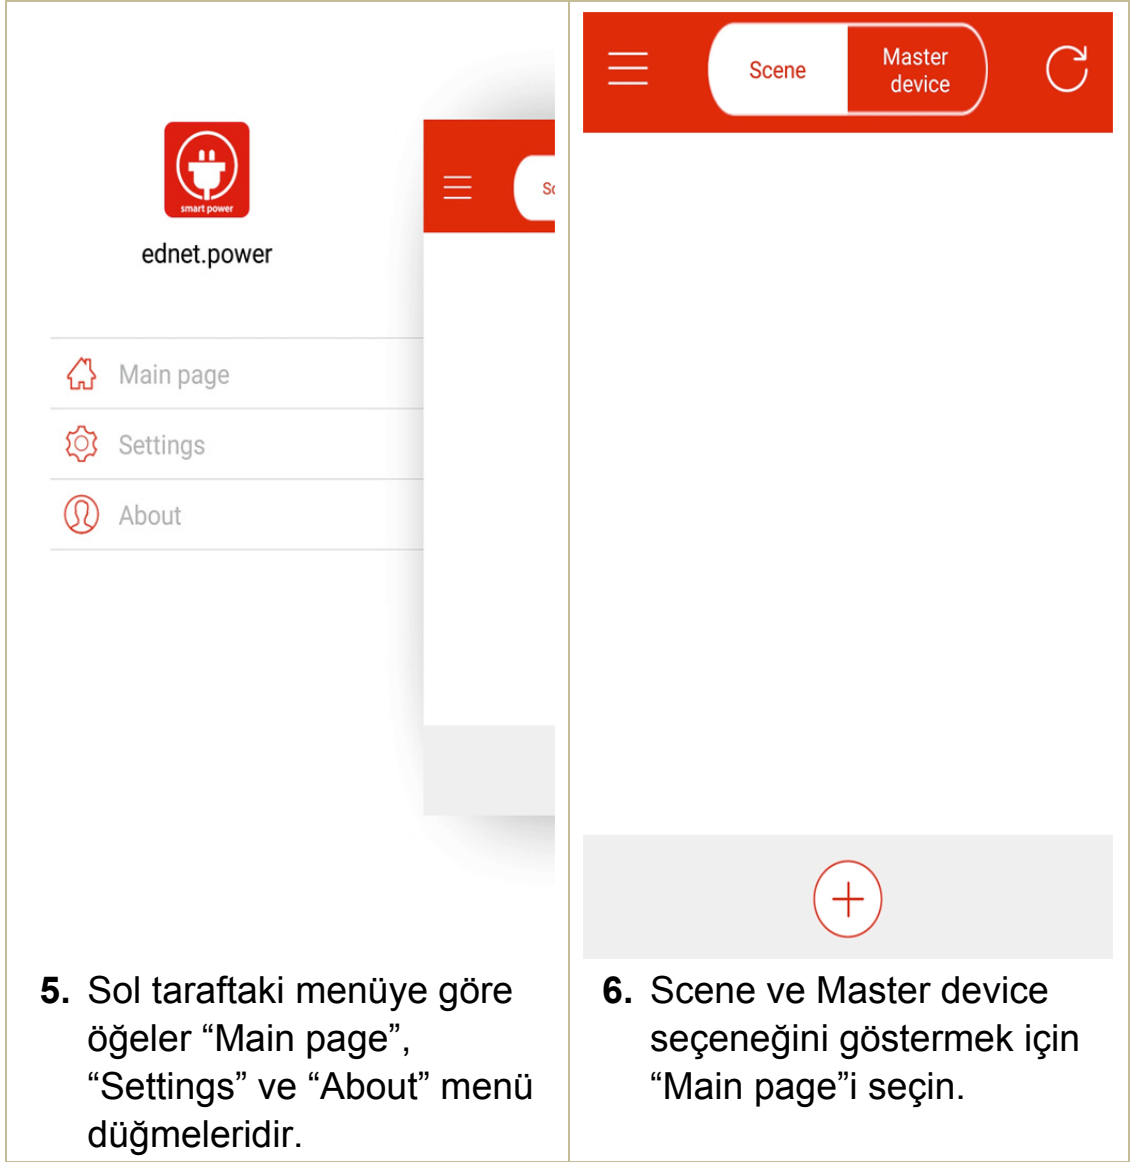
smart power

ednet.power

Main page

Settings

About

Sc

5. Sol taraftaki menüye göre öğeler “Main page”, “Settings” ve “About” menü düğmeleridir.

Scene

Master device

6. Scene ve Master device seçeneğini göstermek için “Main page”i seçin.